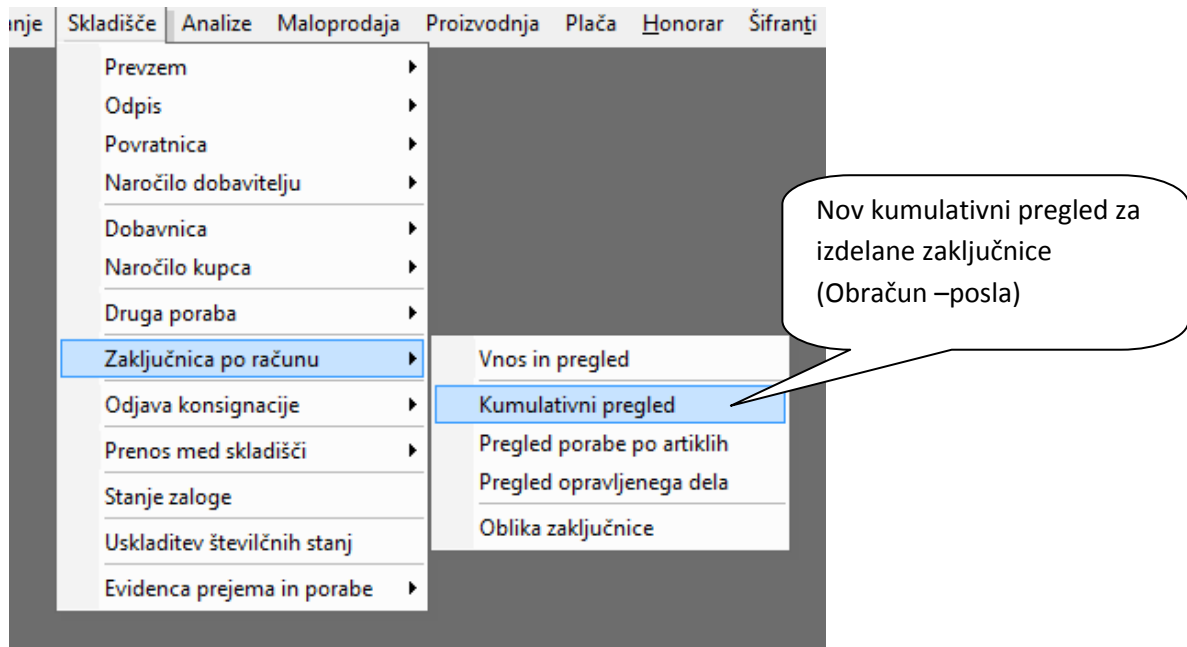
nje Skladišče Analize Maloprodaja Proizvodnja Plača Honorar Šifranti

Prevzem
Odpis
Povratnica
Naročilo dobavitelju
Dobavnica
Naročilo kupca
Druga poraba
Zaključnica po računu
Odjava konsignacije
Prenos med skladišči
Stanje zaloge
Uskladitev številčnih stanj
Evidenca prejema in porabe

Vnos in pregled
Kumulativni pregled
Pregled porabe po artiklih
Pregled opravljenega dela
Oblika zaključnice

Nov kumulativni pregled za izdelane zaključnice (Obračun –posla)